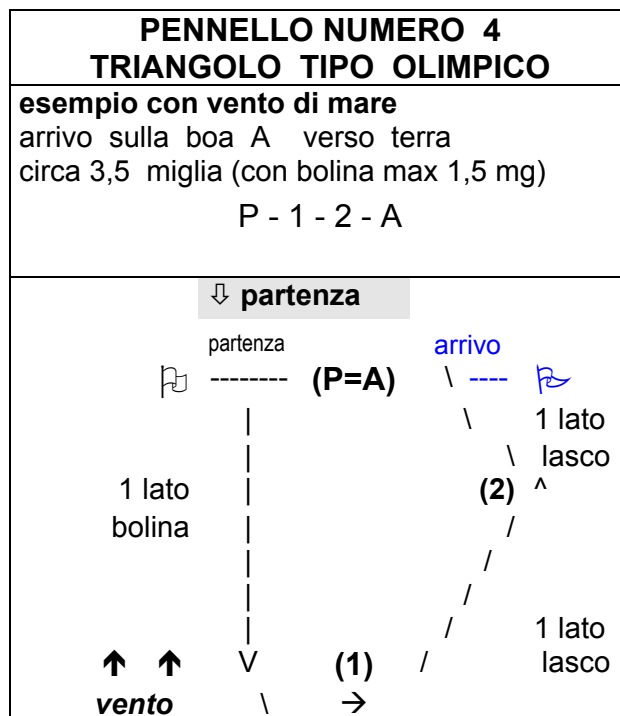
PENNELLO NUMERO 4
TRIANGOLO TIPO OLIMPICO

esempio con vento di mare
arrivo sulla boa A verso terra
circa 3,5 miglia (con bolina max 1,5 mg)

P - 1 - 2 - A

⇩ partenza

partenza
arrivo
-------- (P=A) \ ----
\ 1 lato
\ lasco
1 lato
(2) ^
bolina
/
/
/
/ 1 lato
↑ ↑ V (1) / lasco
vento \ →